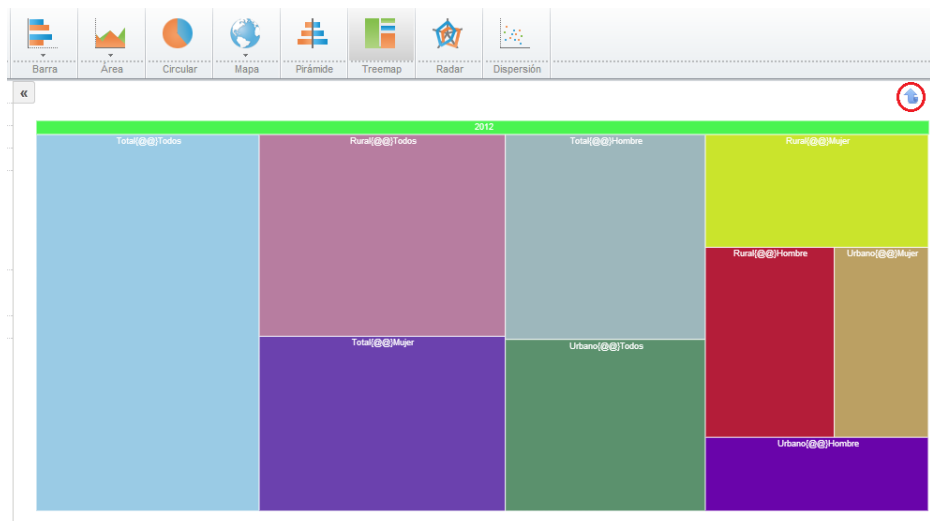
Barra
Área
Circular
Mapa
Pirámide
Treemap
Radar
Dispersión
«
2012
Total{@@}Todos
Rural{@@}Todos
Total{@@}Hombre
Rural{@@}Mujer
Rural{@@}Hombre
Urbano{@@}Mujer
Total{@@}Mujer
Urbano{@@}Todos
Urbano{@@}Hombre